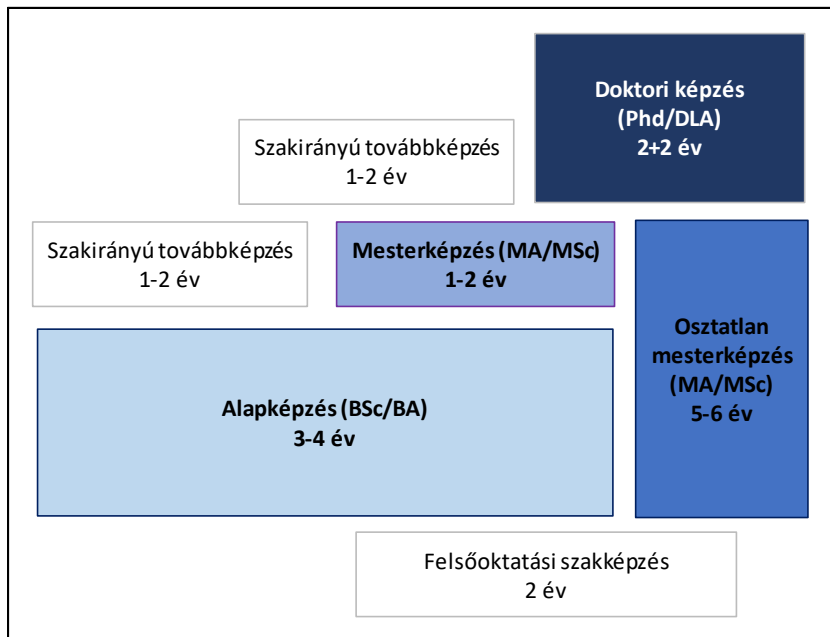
Doktori képzés
(Phd/DLA)
2+2 év

Szakirányú továbbképzés
1-2 év

Szakirányú továbbképzés
1-2 év

Mesterképzés (MA/MSc)
1-2 év

Osztatlan
mesterképzés
(MA/MSc)
5-6 év

Alapképzés (BSc/BA)
3-4 év

Felsőoktatási szakképzés
2 év